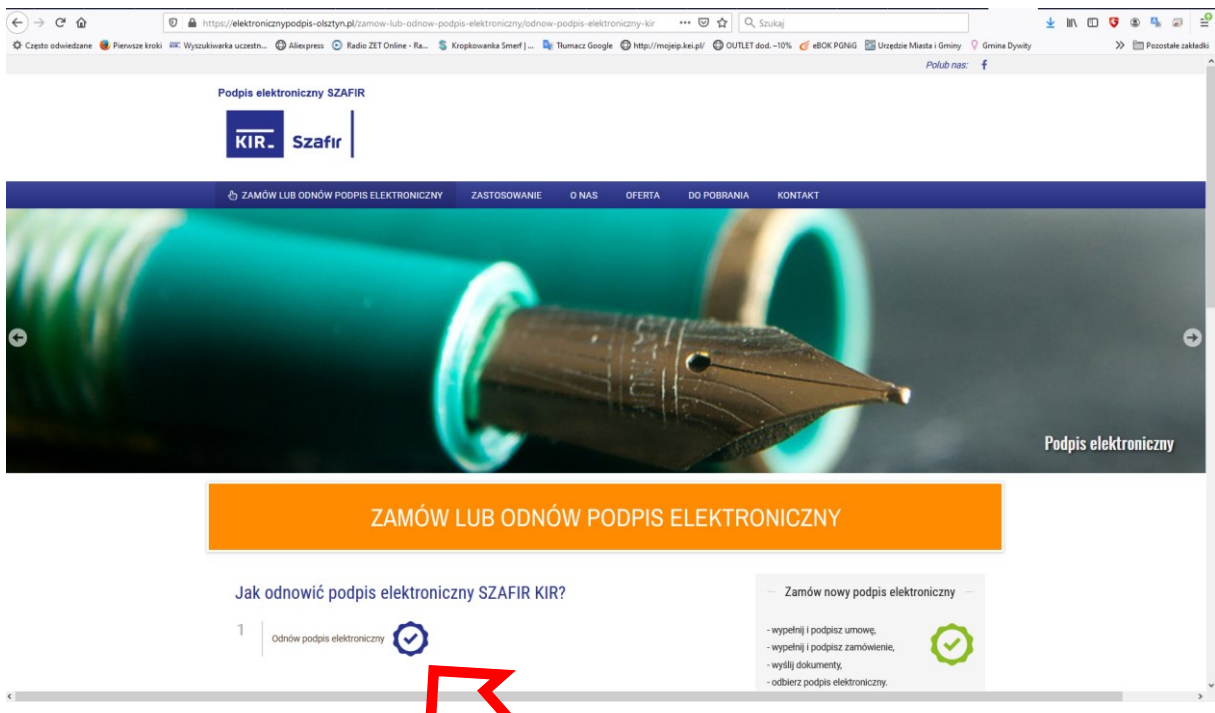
https://elektronicznypodpis-olsztyn.pl/zamow-lub-odnow-podpis-elektroniczny/odnow-podpis-elektroniczny-kir ··· Szukaj

Często odwiedzane Pierwsze kroki Wyszukiwarka uczestn... Aliexpress Radio ZET Online - Ra... Kropkowanka Smerf | ... Tłumacz Google http://mojeip.kei.pl/ OUTLET dod. -10% eBOK PGNiG Urzędzie Miasta i Gminy Gmina Dywity Pozostałe zakładki

Polub nas:

Podpis elektroniczny SZAFIR

KIR Szafir

ZAMÓW LUB ODNÓW PODPIS ELEKTRONICZNY ZASTOSOWANIE O NAS OFERTA DO POBRANIA KONTAKT

Podpis elektroniczny

ZAMÓW LUB ODNÓW PODPIS ELEKTRONICZNY

Jak odnowić podpis elektroniczny SZAFIR KIR?

1 Odnów podpis elektroniczny

Zamów nowy podpis elektroniczny

- wypełnij i podpisz umowę,
- wypełnij i podpisz zamówienie,
- wyślij dokumenty,
- odbierz podpis elektroniczny.